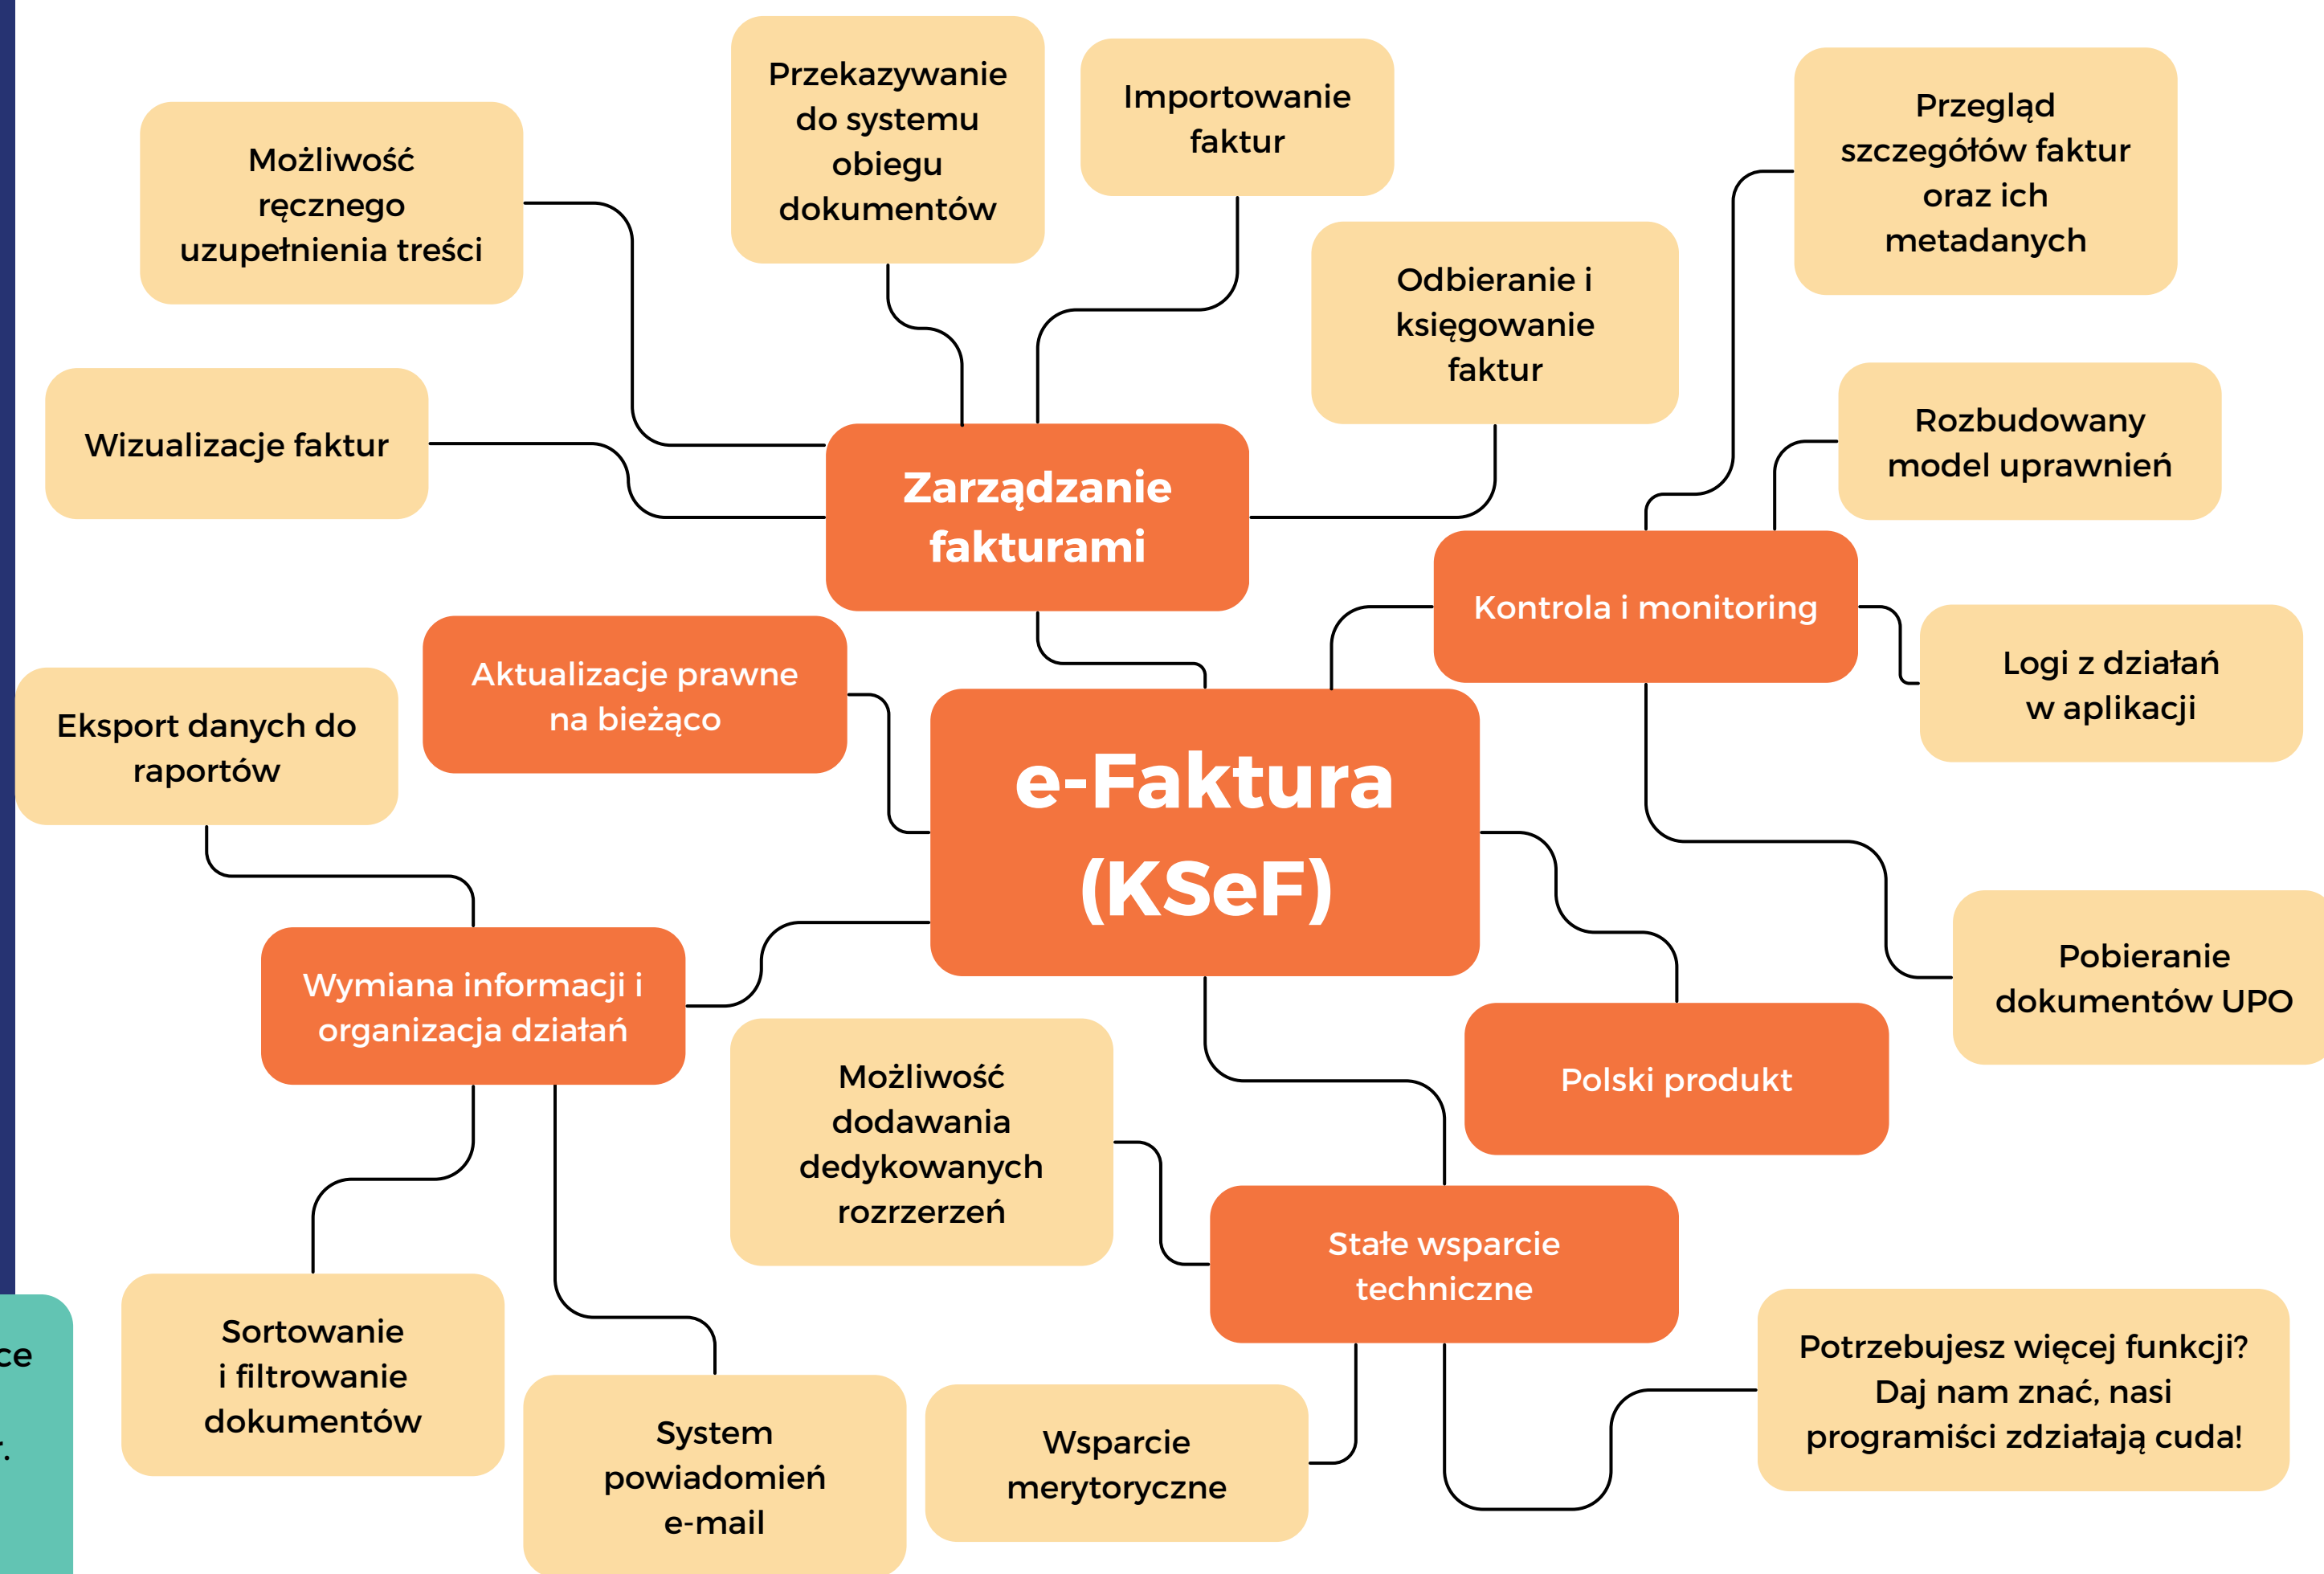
e-Faktura (KSeF)

Zarządzanie fakturami

Możliwość ręcznego uzupełnienia treści

Przekazywanie do systemu obiegu dokumentów

Importowanie faktur

Odbieranie i księgowanie faktur

Wizualizacje faktur

Kontrola i monitoring

Przegląd szczegółów faktur oraz ich metadanych

Rozbudowany model uprawnień

Logi z działań w aplikacji

Pobieranie dokumentów UPO

Aktualizacje prawne na bieżąco

Eksport danych do raportów

Wymiana informacji i organizacja działań

Sortowanie i filtrowanie dokumentów

System powiadomień e-mail

Polski produkt

Możliwość dodawania dedykowanych rozrzerzeń

Stałe wsparcie techniczne

Wsparcie merytoryczne

Potrzebujesz więcej funkcji? Daj nam znać, nasi programiści zdziałają cuda!

ce

r.